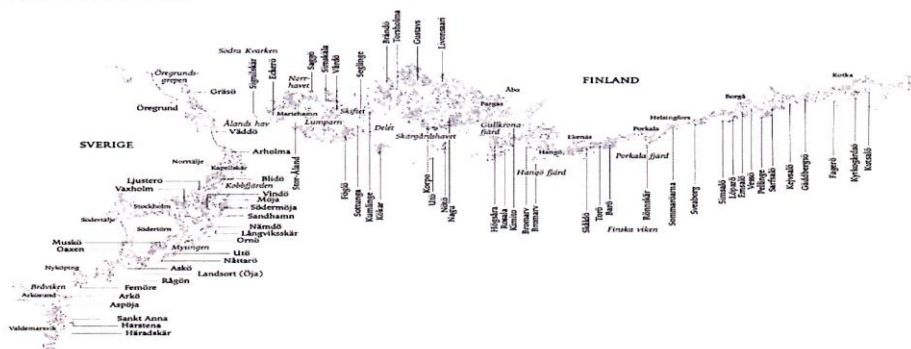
Södra Kvarken

Öregrundsgrepen

Gräsö

Öregrund

Signilskär

Eckerö

Norrhavet

Saggö

Simskäla

Vårdö

Seglinge

Brändö

Torsholma

Gustavs

Lovonsaari

FINLAND

Kotka

Ålands hav

Väddö

Mariehamn

Lumparn

Skiftet

Delet

Åbo

Pargas

Skärgårdshavet

Gullkronafjärd

Helsingfors

Borgå

SVERIGE

Norrtälje

Arholma

Kapellskär

Blidö

Ljusterö

Vaxholm

Kobbfjärden

Vindö

Stockholm

Möja

Södermöja

Sandhamn

Södertälje

Södertörn

Nämdö

Långviksskär

Ornö

Musko

Oaxen

Mysingen

Utö

Nåttarö

Nyköping

Askö

Landsort (Öja)

Rågön

Bråviken

Femöre

Arkösund

Arkö

Aspöja

Sankt Anna

Harstena

Valdemarsvik

Häradskär

Stor-Åland

Föglö

Sottunga

Kumlinge

Kökar

Utö

Korpo

Nötö

Nagu

Högsåra

Rosala

Kimito

Bromarv

Hangö

Hangö fjärd

Ekenäs

Porkala

Porkala fjärd

Skåldö

Torö

Barö

Rönnskär

Finska viken

Sommaröarna

Sveaborg

Simsalö

Löparö

Emsalö

Vessö

Pellinge

Sarfsalö

Kejvsalö

Glosholmsgrund

Fagerö

Kyrkogårdsö

Kotkasaari